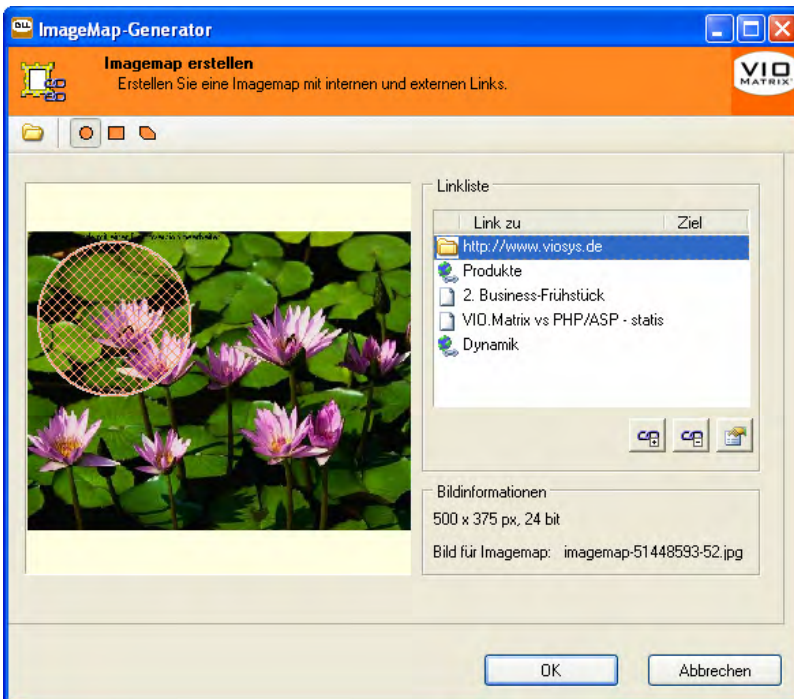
ImageMap-Generator

Imagemap erstellen
Erstellen Sie eine Imagemap mit internen und externen Links.

VIO MATRIX

Linkliste

| Link zu | Ziel |
|---|---|
| http://www.viosys.de | |
| Produkte | |
| 2. Business-Frühstück | |
| VIO.Matrix vs PHP/ASP - statis | |
| Dynamik | |

Bildinformationen

500 x 375 px, 24 bit

Bild für Imagemap: imagemap-51448593-52.jpg

OK

Abbrechen